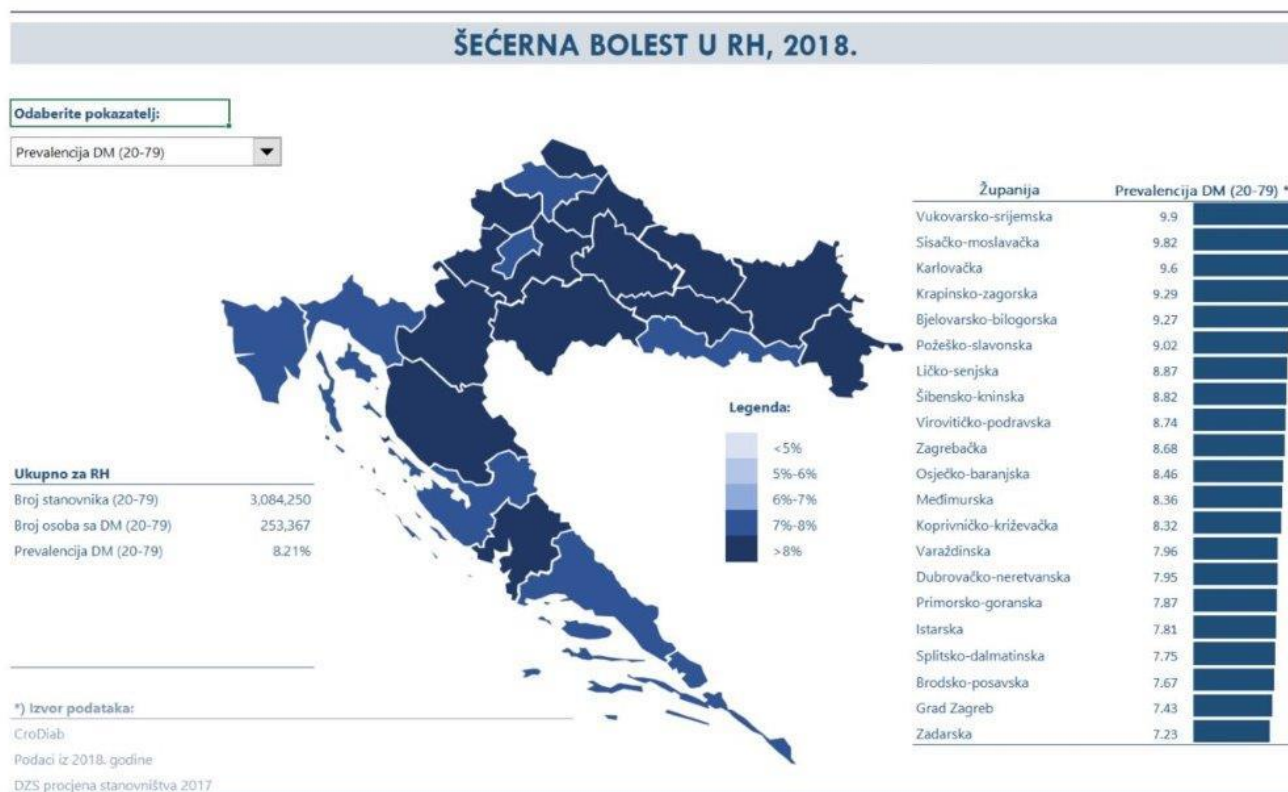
ŠEĆERNA BOLEST U RH, 2018.

Odaberite pokazatelj:

Prevalencija DM (20-79)

Legenda:

<5%
5%-6%
6%-7%
7%-8%
>8%

Ukupno za RH

| | |
|---|---|
| Broj stanovnika (20-79) | 3,084,250 |
| Broj osoba sa DM (20-79) | 253,367 |
| Prevalencija DM (20-79) | 8.21% |

*) Izvor podataka:
CroDiab
Podaci iz 2018. godine
DZS procjena stanovništva 2017

| Županija | Prevalencija DM (20-79) * |
|---|---|
| Vukovarsko-srijemska | 9.9 |
| Sisačko-moslavačka | 9.82 |
| Karlovačka | 9.6 |
| Krapinsko-zagorska | 9.29 |
| Bjelovarsko-bilogorska | 9.27 |
| Požeško-slavonska | 9.02 |
| Ličko-senjska | 8.87 |
| Šibensko-kninska | 8.82 |
| Virovitičko-podravska | 8.74 |
| Zagrebačka | 8.68 |
| Osječko-baranjska | 8.46 |
| Međimurska | 8.36 |
| Koprivničko-križevačka | 8.32 |
| Varaždinska | 7.96 |
| Dubrovačko-neretvanska | 7.95 |
| Primorsko-goranska | 7.87 |
| Istarska | 7.81 |
| Splitsko-dalmatinska | 7.75 |
| Brodsko-posavska | 7.67 |
| Grad Zagreb | 7.43 |
| Zadarska | 7.23 |